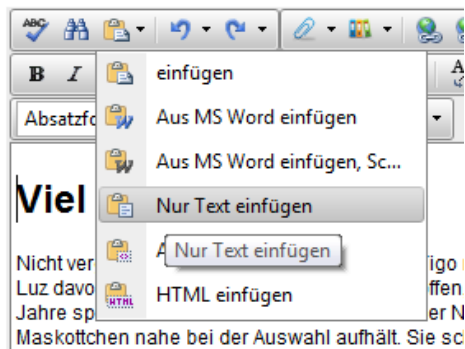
ABC

B I

Absatzfo

einfügen

Aus MS Word einfügen

Aus MS Word einfügen, Sc...

Nur Text einfügen

A

Nur Text einfügen

HTML

HTML einfügen

Viel

Nicht ver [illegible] figo

Luz davo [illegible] ffen.

Jahre sp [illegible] r N

Maskottchen nahe bei der Auswahl aufhält. Sie sc